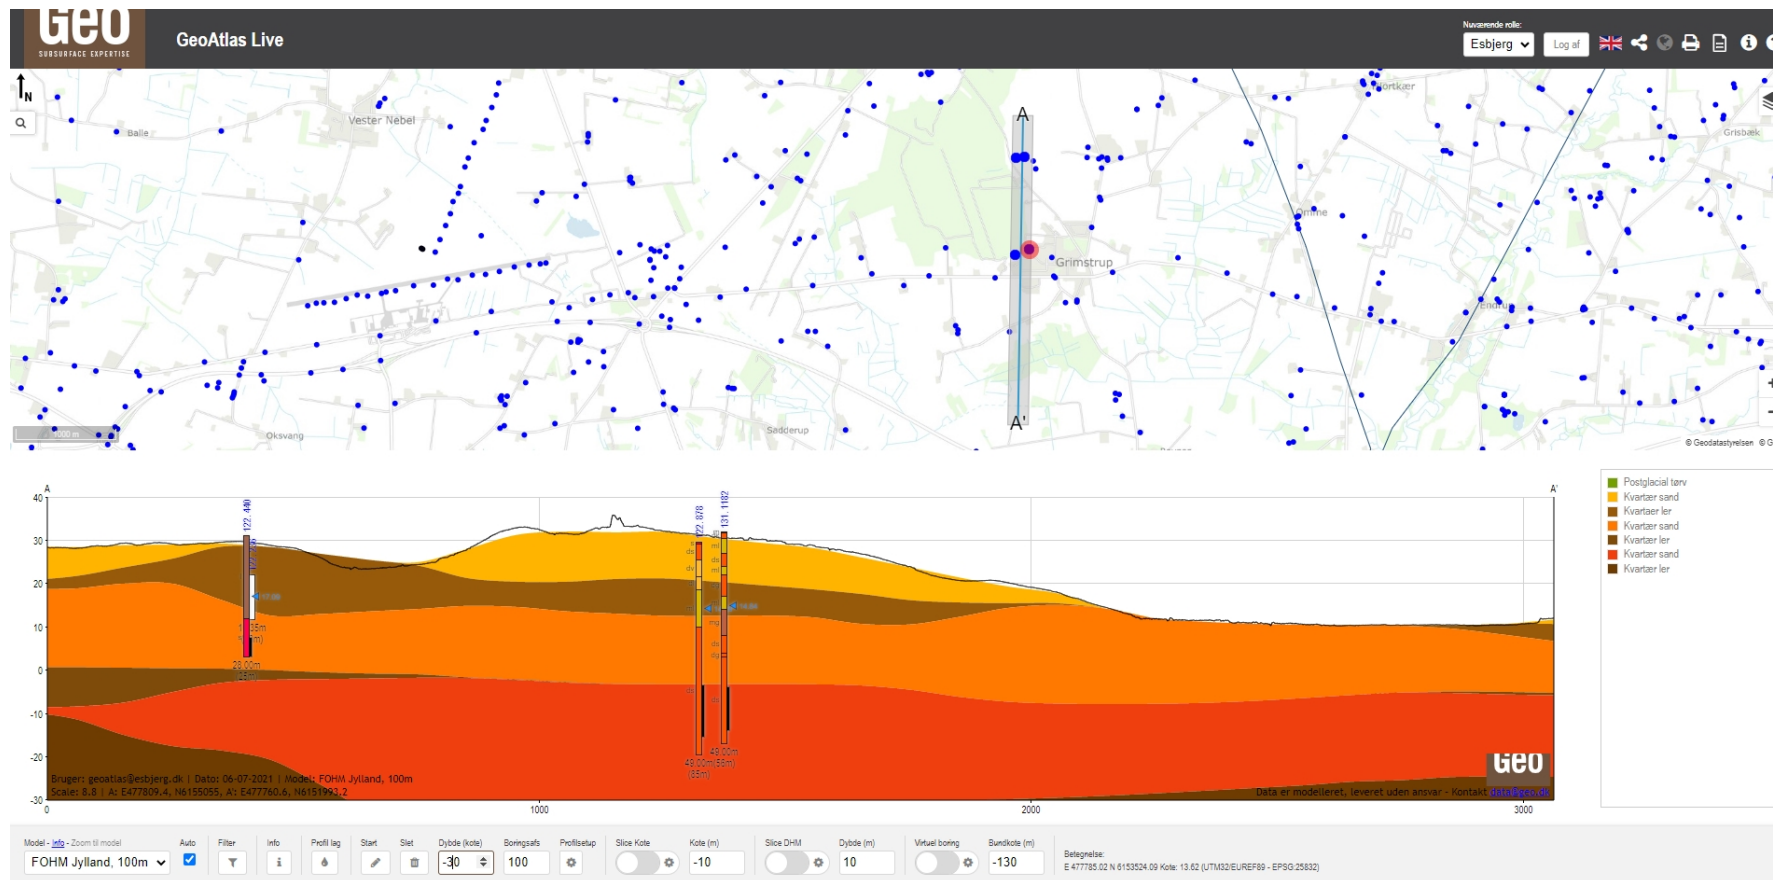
Geo
SUBSURFACE EXPERTISE
GeoAtlas Live
Nuværende rolle:
Esbjerg
Log af

N
Balle
Vester Nebel
Grimstrup
Nørkær
Grisbæk
Omme
Endrup
Oksvang
Sadderup
1000 m
A
A'
© Geodatastyrelsen © G

A
A'
40
30
20
10
0
-10
-20
-30
0
1000
2000
3000
122. 440
122. 878
131. 1182
28.00m
(35m)
49.00m(56m)
(35m)
49.00m
Bruger: geoatlas@esbjerg.dk | Dato: 06-07-2021 | Model: FOHM Jylland, 100m
Scale: 8.8 | A: E477809.4, N6155055, A': E477760.6, N6151993.2
Data er modelleret, leveret uden ansvar - Kontakt data@geo.dk
Geo

Postglacial tørv
Kvartær sand
Kvartær ler
Kvartær sand
Kvartær ler
Kvartær sand
Kvartær ler

Model - Info - Zoom til model
FOHM Jylland, 100m
Auto
Filter
Info
Profil lag
Start
Slet
Dybde (kote)
-30
Boringsafs
100
Profilsetup
Slice Kote
Kote (m)
-10
Slice DHM
Dybde (m)
10
Virtuel boring
Bundkote (m)
-130
Betegnelse:
E 477785.02 N 6153524.09 Kote: 13.62 (UTM32/EUREF89 - EPSG:25832)